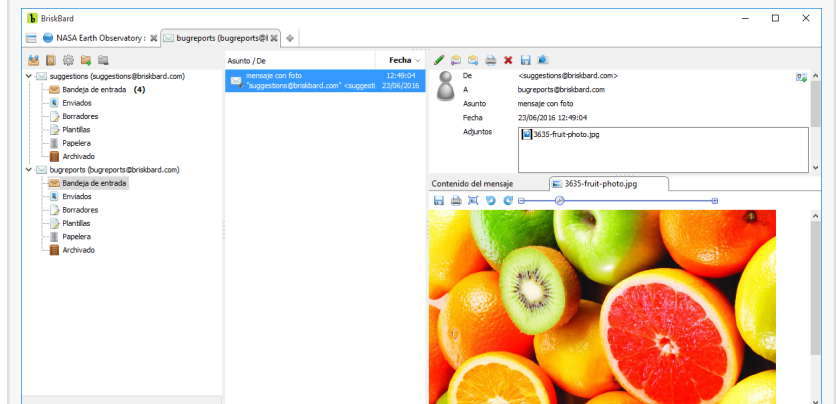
BriskBard

NASA Earth Observatory :

bugreports (bugreports@l

suggestions (suggestions@briskbard.com)
Bandeja de entrada (4)
Enviados
Borradores
Plantillas
Papelera
Archivado
bugreports (bugreports@briskbard.com)
Bandeja de entrada
Enviados
Borradores
Plantillas
Papelera
Archivado

| Asunto / De | Fecha |
|---|---|
| mensaje con foto "suggestions@briskbard.com" <suggesti | 12:49:04 23/06/2016 |

De <suggestions@briskbard.com>
A bugreports@briskbard.com
Asunto mensaje con foto
Fecha 23/06/2016 12:49:04
Adjuntos 3635-fruit-photo.jpg

Contenido del mensaje
3635-fruit-photo.jpg